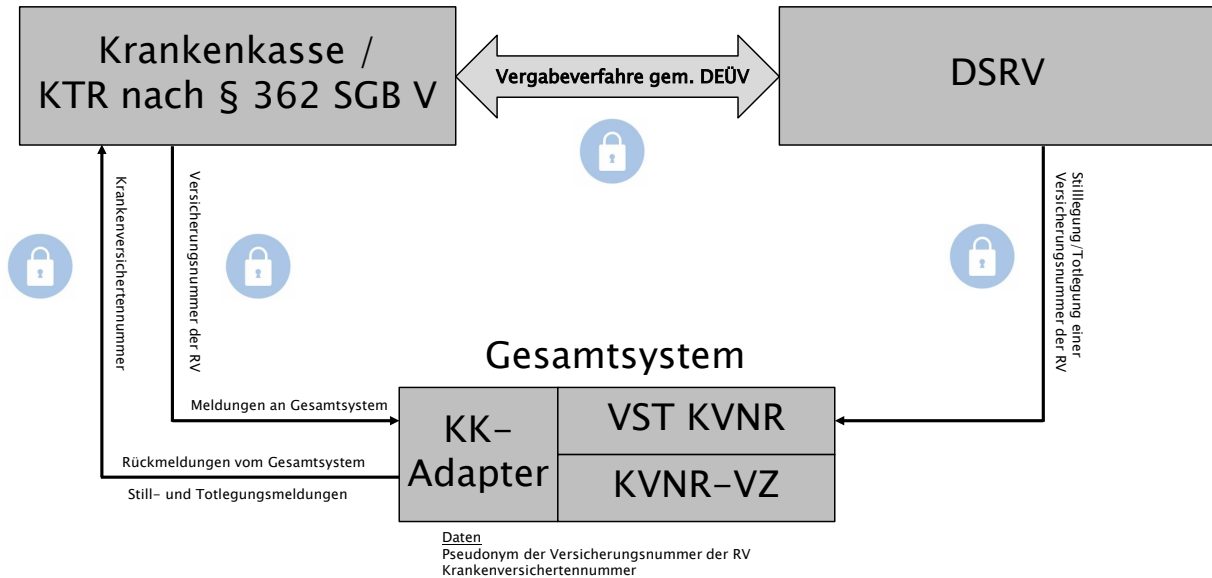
Krankenkasse / KTR nach § 362 SGB V

Vergabeverfahre gem. DEÜV

DSRV

Krankenversichertennummer

Versicherungsnummer der RV

Stilllegung/Totlegung einer Versicherungsnummer der RV

Gesamtsystem

Meldungen an Gesamtsystem

Rückmeldungen vom Gesamtsystem

Still- und Totlegungsmeldungen

KK-Adapter

VST KVNR

KVNR-VZ

Daten
Pseudonym der Versicherungsnummer der RV
Krankenversichertennummer